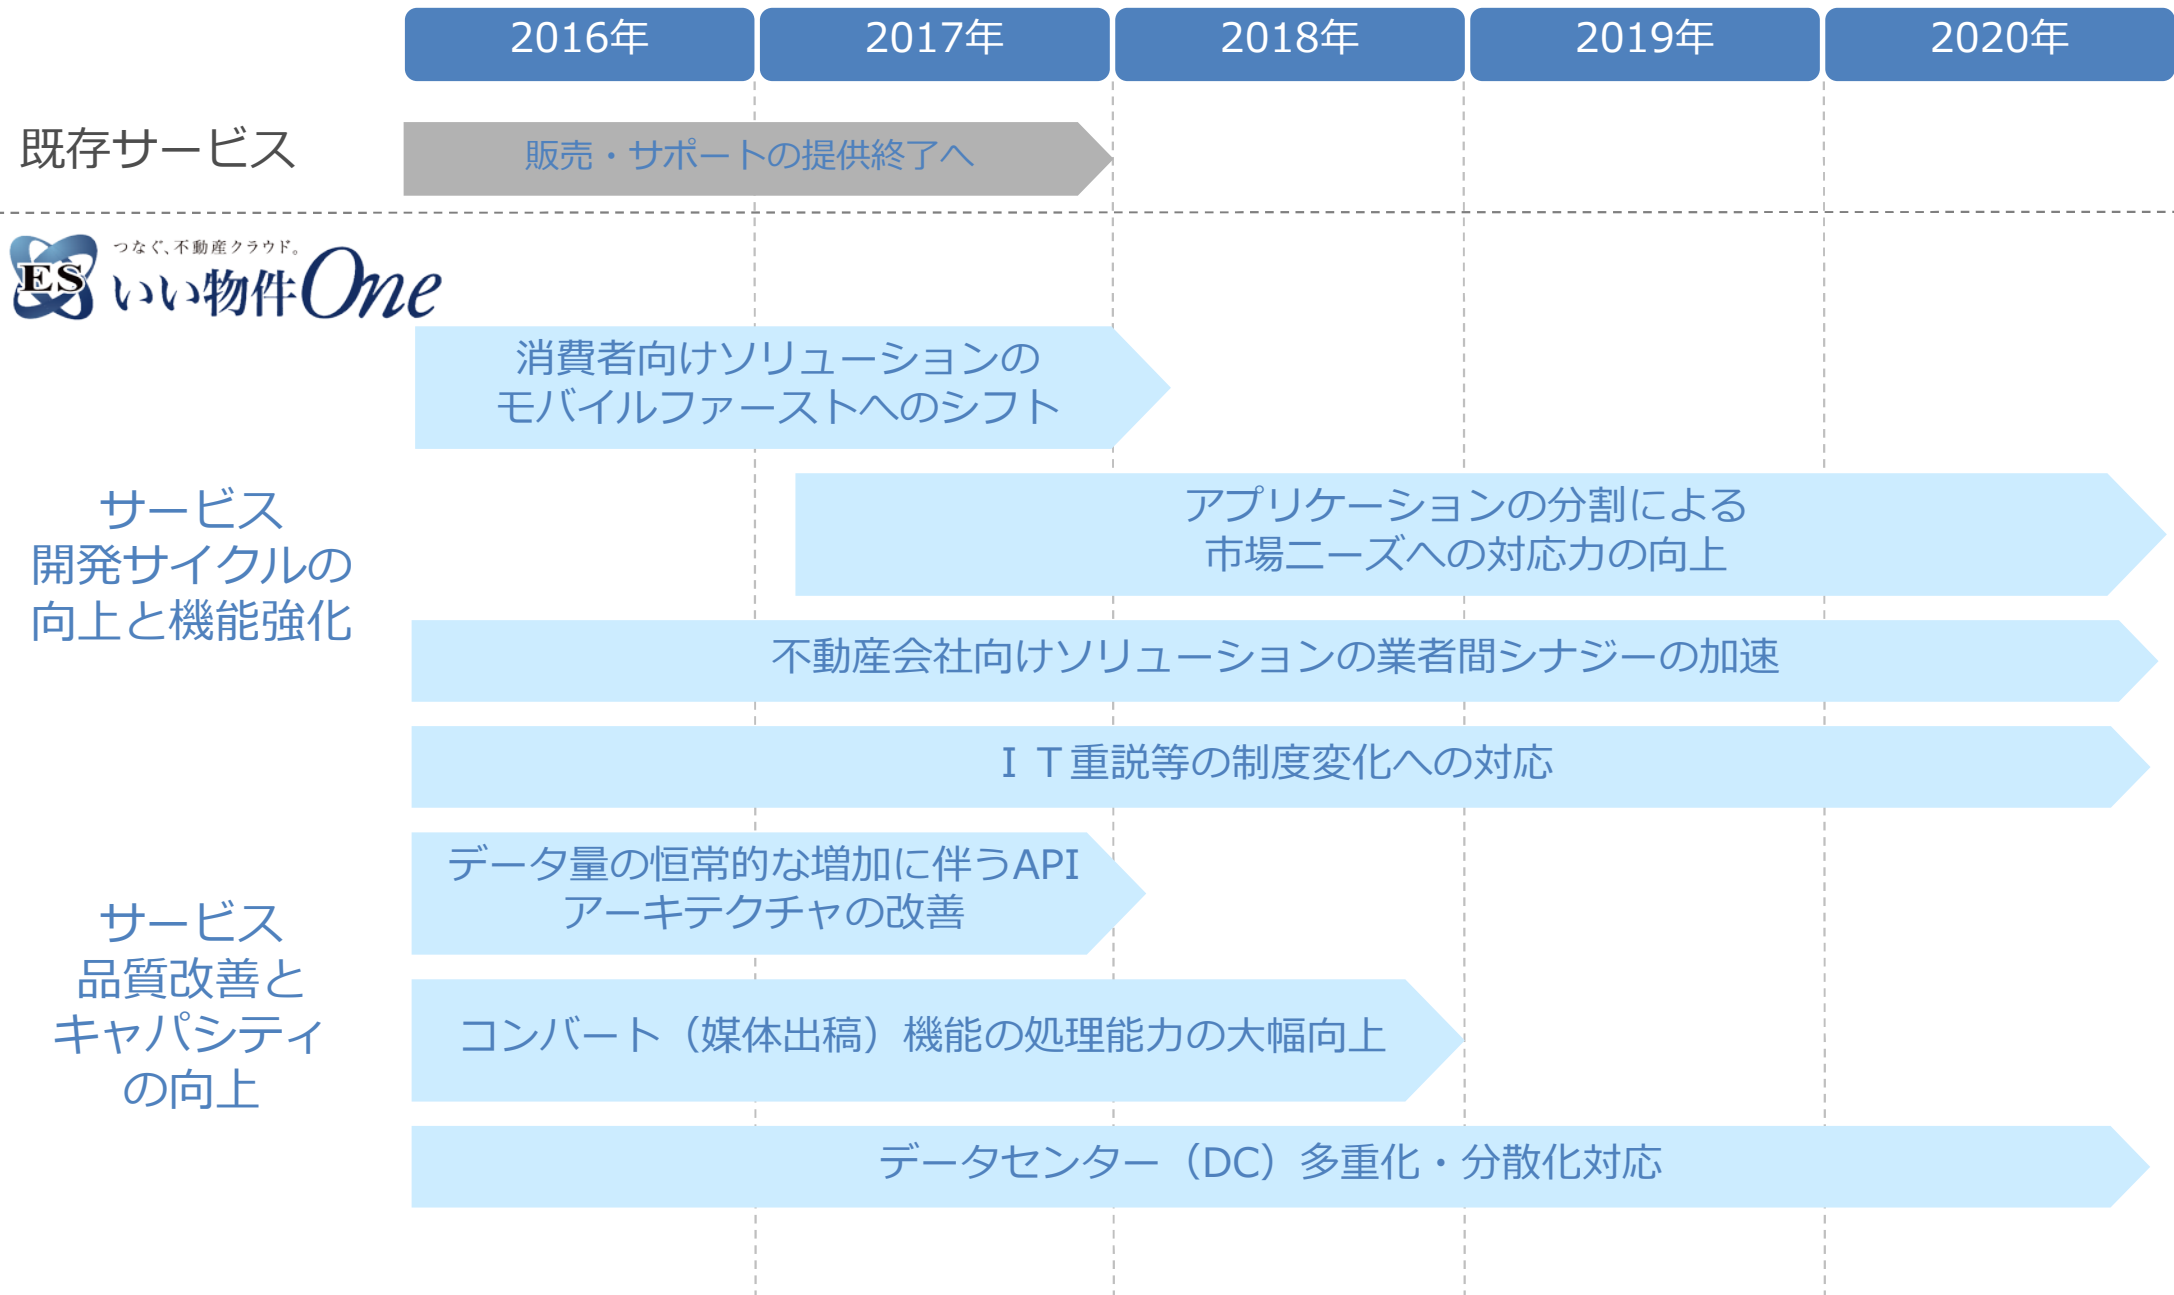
2016年 2017年 2018年 2019年 2020年

既存サービス

販売・サポートの提供終了へ

ES つなぐ、不動産クラウド。 いい物件One

消費者向けソリューションのモバイルファーストへのシフト

サービス開発サイクルの向上と機能強化

アプリケーションの分割による市場ニーズへの対応力の向上

不動産会社向けソリューションの業者間シナジーの加速

ＩＴ重説等の制度変化への対応

データ量の恒常的な増加に伴うAPIアーキテクチャの改善

サービス品質改善とキャパシティの向上

コンバート（媒体出稿）機能の処理能力の大幅向上

データセンター（DC）多重化・分散化対応